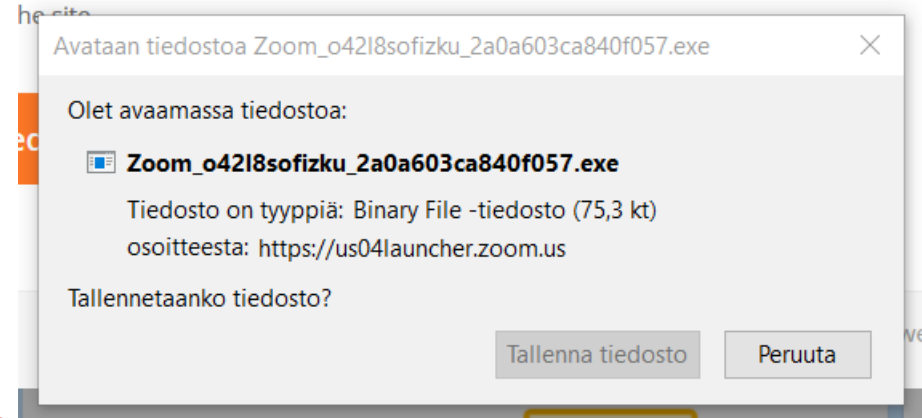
he site

ec

Avataan tiedostoa Zoom_o42l8sofizku_2a0a603ca840f057.exe

×

Olet avaamassa tiedostoa:

Zoom_o42l8sofizku_2a0a603ca840f057.exe

Tiedosto on tyyppiä: Binary File -tiedosto (75,3 kt)

osoitteesta: https://us04launcher.zoom.us

Tallennetaanko tiedosto?

Tallenna tiedosto

Peruuta

we